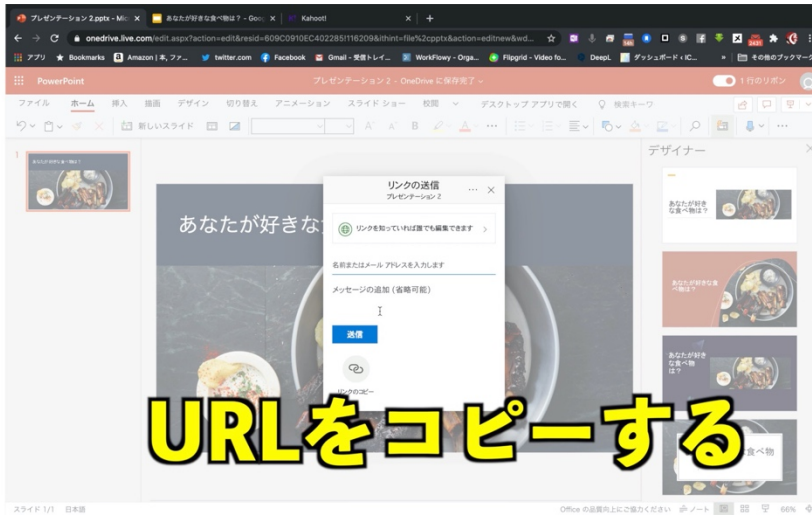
プレゼンテーション 2.pptx - Micr ×
あなたが好きな食べ物は？ - Goog ×
Kahoot! ×

onedrive.live.com/edit.aspx?action=edit&resid=609C0910EC402285!116209&ithint=file%2cpptx&action=editnew&wd...

アプリ Bookmarks Amazon | 本, ファ... twitter.com Facebook Gmail - 受信トレイ... WorkFlowy - Orga... Flipgrid - Video fo... DeepL ダッシュボード ‹ IC... その他のブックマーク

PowerPoint
プレゼンテーション 2 - OneDrive に保存完了
1 行のリボン

ファイル ホーム 挿入 描画 デザイン 切り替え アニメーション スライド ショー 校閲 デスクトップ アプリで開く 検索キーワード

新しいスライド

1

あなたが好きな

リンクの送信
プレゼンテーション 2
リンクを知っていれば誰でも編集できます
名前またはメール アドレスを入力します
メッセージの追加 (省略可能)
送信
リンクのコピー

デザイナー
あなたが好きな食べ物は？
あなたが好きな食べ物は？
あなたが好きな食べ物は？
食べ物

URLをコピーする

スライド 1/1 日本語
Office の品質向上にご協力ください ノート 66%